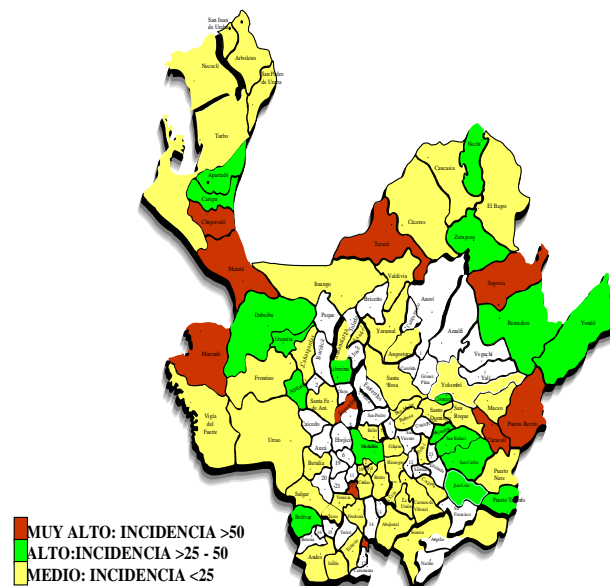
San Juan de Urabá
Arboletes
Necoclí
San Pedro de Urabá
Turbo
Apartadó
Carepa
Chigorodó
Mutatá
Nechí
Caucasia
El Bagre
Cáceres
Zaragoza
Tarazá
Segovia
Valdivia
Ituango
Briceño
Anorí
Amalfi
Remedios
Yondó
Dabeiba
Peque
Yarumal
Uramita
Murindó
Cañasgordas
Angostura
Vegachí
Frontino
Giraldo
Santa Rosa
Yolombó
Santa Fe de Ant.
Maceo
Vigía del Fuerte
Urrao
Puerto Berrío
Caracolí
Puerto Nare
San Carlos
San Rafael
Puerto Triunfo
Betulia
Salgar
Ciudad Bolívar
Andes
Jardín
Medellín
Caicedo
Anzá
Ebéjico
San Roque
Santo Domingo
Cisneros
Sonsón
Abejorral
Argelia
Nariño
Cocorná
San Luis
Granada
Concepción
Alejandría
Barbosa
Rionegro
Marinilla
Guatapé
Peñol
Urrao
Concordia
Titiribí
Heliconia
Amagá
MUY ALTO: INCIDENCIA >50
ALTO:INCIDENCIA >25 - 50
MEDIO: INCIDENCIA <25